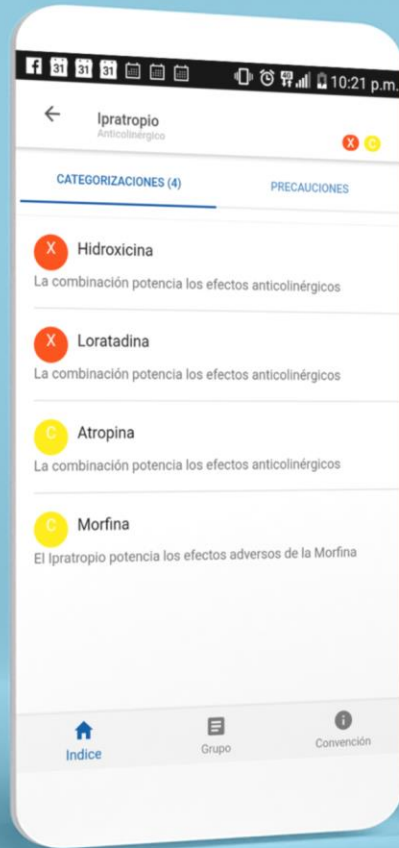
31 31 31 10:21 p.m.

Ipratropio
Anticolinérgico

X C

CATEGORIZACIONES (4)
PRECAUCIONES

X Hidroxicina
La combinación potencia los efectos anticolinérgicos

X Loratadina
La combinación potencia los efectos anticolinérgicos

C Atropina
La combinación potencia los efectos anticolinérgicos

C Morfina
El Ipratropio potencia los efectos adversos de la Morfina

Indice
Grupo
Convención